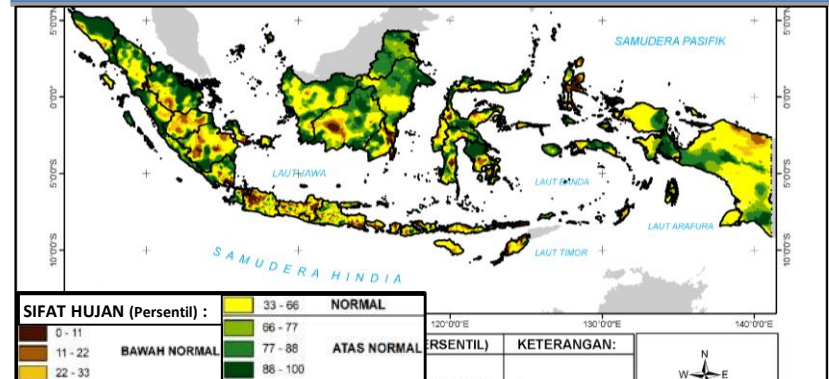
5°0'0"S
0°0'0"
5°0'0"S
10°0'0"S

5°0'0"N
0°0'0"
5°0'0"S
10°0'0"S

SAMUDERA PASIFIK

LAUT JAWA

LAUT BANDA

LAUT ARAFURA

LAUT TIMOR

SAMUDERA HINDIA

120°0'0"E
130°0'0"E
140°0'0"E

SIFAT HUJAN (Persentil) :

| | |
|---|---|
| 0 - 11 | BAWAH NORMAL |
| 11 - 22 | |
| 22 - 33 | |
| 33 - 66 | NORMAL |
| 66 - 77 | ATAS NORMAL |
| 77 - 88 | |
| 88 - 100 | |

ERSENTIL)

KETERANGAN:

N
W
E